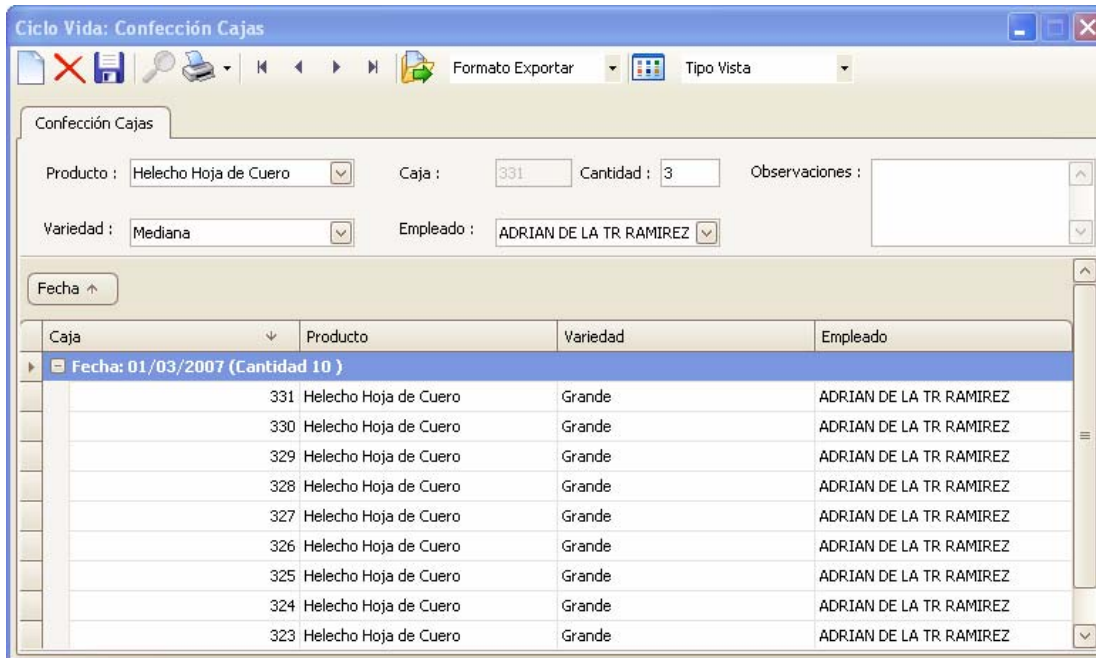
Ciclo Vida: Confección Cajas

Formato Exportar

Tipo Vista

Confección Cajas

Producto : Helecho Hoja de Cuero

Caja : 331

Cantidad : 3

Observaciones :

Variedad : Mediana

Empleado : ADRIAN DE LA TR RAMIREZ

Fecha

| Caja | Producto | Variedad | Empleado |
|---|---|---|---|
| Fecha: 01/03/2007 (Cantidad 10 ) | | | |
| 331 | Helecho Hoja de Cuero | Grande | ADRIAN DE LA TR RAMIREZ |
| 330 | Helecho Hoja de Cuero | Grande | ADRIAN DE LA TR RAMIREZ |
| 329 | Helecho Hoja de Cuero | Grande | ADRIAN DE LA TR RAMIREZ |
| 328 | Helecho Hoja de Cuero | Grande | ADRIAN DE LA TR RAMIREZ |
| 327 | Helecho Hoja de Cuero | Grande | ADRIAN DE LA TR RAMIREZ |
| 326 | Helecho Hoja de Cuero | Grande | ADRIAN DE LA TR RAMIREZ |
| 325 | Helecho Hoja de Cuero | Grande | ADRIAN DE LA TR RAMIREZ |
| 324 | Helecho Hoja de Cuero | Grande | ADRIAN DE LA TR RAMIREZ |
| 323 | Helecho Hoja de Cuero | Grande | ADRIAN DE LA TR RAMIREZ |